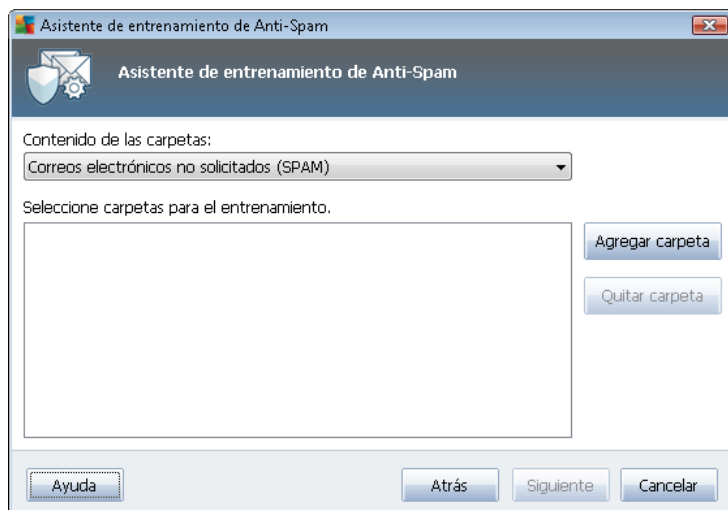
Asistente de entrenamiento de Anti-Spam

Asistente de entrenamiento de Anti-Spam

Contenido de las carpetas:

Correos electrónicos no solicitados (SPAM)

Seleccione carpetas para el entrenamiento.

Agregar carpeta

Quitar carpeta

Ayuda

Atrás

Siguiente

Cancelar